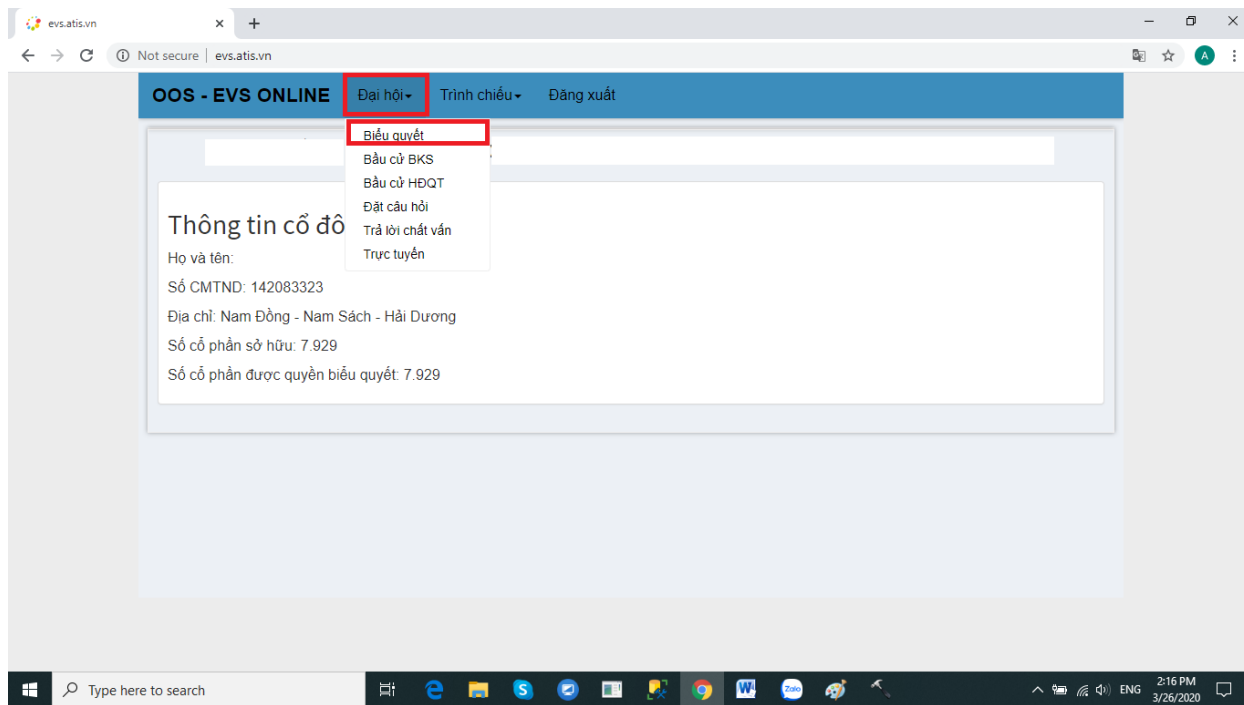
evs.atis.vn

Not secure | evs.atis.vn

OOS - EVS ONLINE
Đại hội
Trình chiếu
Đăng xuất

Biểu quyết
Bầu cử BKS
Bầu cử HĐQT
Đặt câu hỏi
Trả lời chất vấn
Trực tuyến

Thông tin cổ đô

Họ và tên:
Số CMTND: 142083323
Địa chỉ: Nam Đồng - Nam Sách - Hải Dương
Số cổ phần sở hữu: 7.929
Số cổ phần được quyền biểu quyết: 7.929

Type here to search
ENG
2:16 PM
3/26/2020